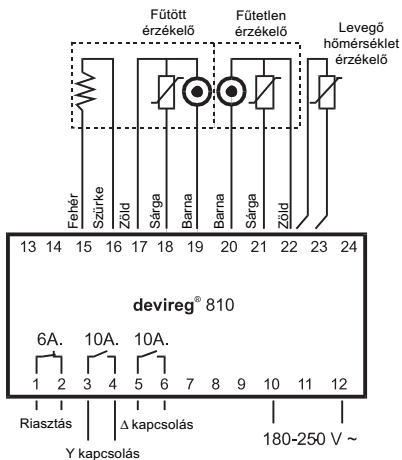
Fűtött érzékelő

Fűtetlen érzékelő

Levegő hőmérséklet érzékelő

Fehér Szürke Zöld Sárga Barna Barna Sárga Zöld

13 14 15 16 17 18 19 20 21 22 23 24

devireg® 810

6A. 10A. 10A.

1 2 3 4 5 6 7 8 9 10 11 12

Riasztás

$\Delta$ kapcsolás

Y kapcsolás

180-250 V ~